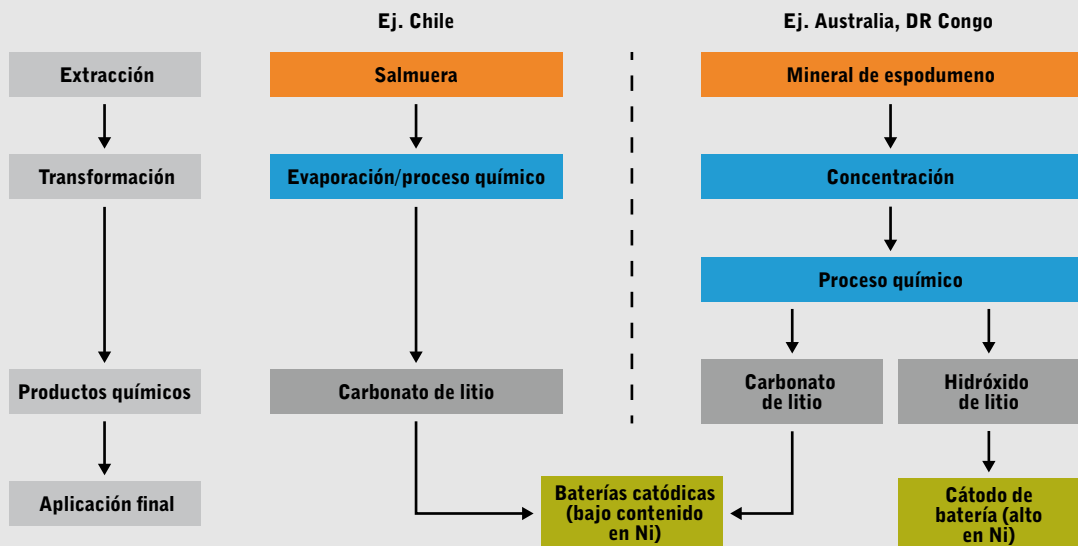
Ej. Chile

Ej. Australia, DR Congo

Extracción

Salmuera

Mineral de espodumeno

Transformación

Evaporación/proceso químico

Concentración

Proceso químico

Productos químicos

Carbonato de litio

Carbonato de litio

Hidróxido de litio

Aplicación final

Baterías catódicas (bajo contenido en Ni)

Cátodo de batería (alto en Ni)